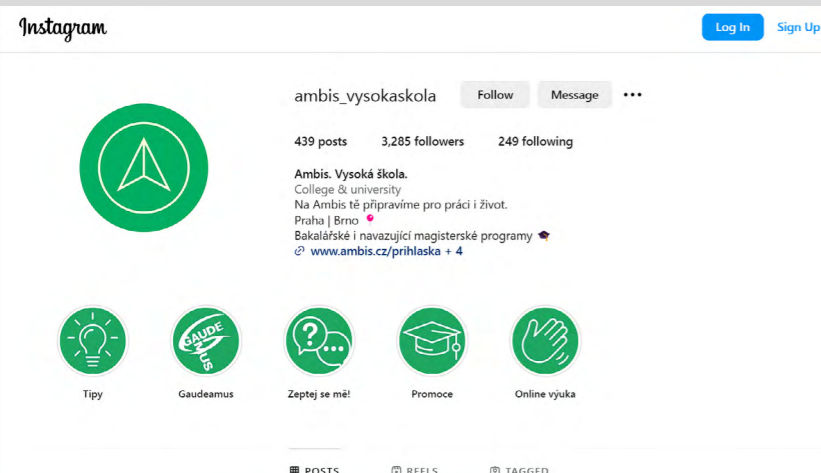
Instagram

Log In

Sign Up

ambis_vysokaskola

Follow

Message

439 posts

3,285 followers

249 following

Ambis. Vysoká škola.
College & university
Na Ambis tě připravíme pro práci i život.
Praha | Brno
Bakalářské i navazující magisterské programy
www.ambis.cz/prihlaska + 4

GAUDEAMUS

Tipy

Gaudeamus

Zeptej se mě!

Promoce

Online výuka

POSTS

REELS

TAGGED